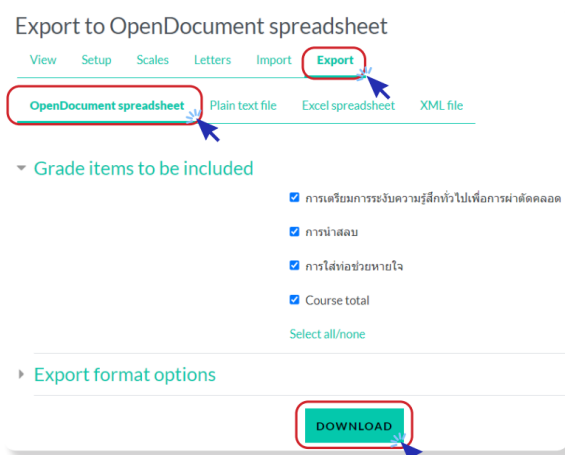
Export to OpenDocument spreadsheet

View Setup Scales Letters Import Export

OpenDocument spreadsheet Plain text file Excel spreadsheet XML file

Grade items to be included

การเตรียมการระงับความรู้สึกทั่วไปเพื่อการผ่าตัดคลอด

การนำสลบ

การใส่ท่อช่วยหายใจ

Course total

Select all/none

Export format options

DOWNLOAD